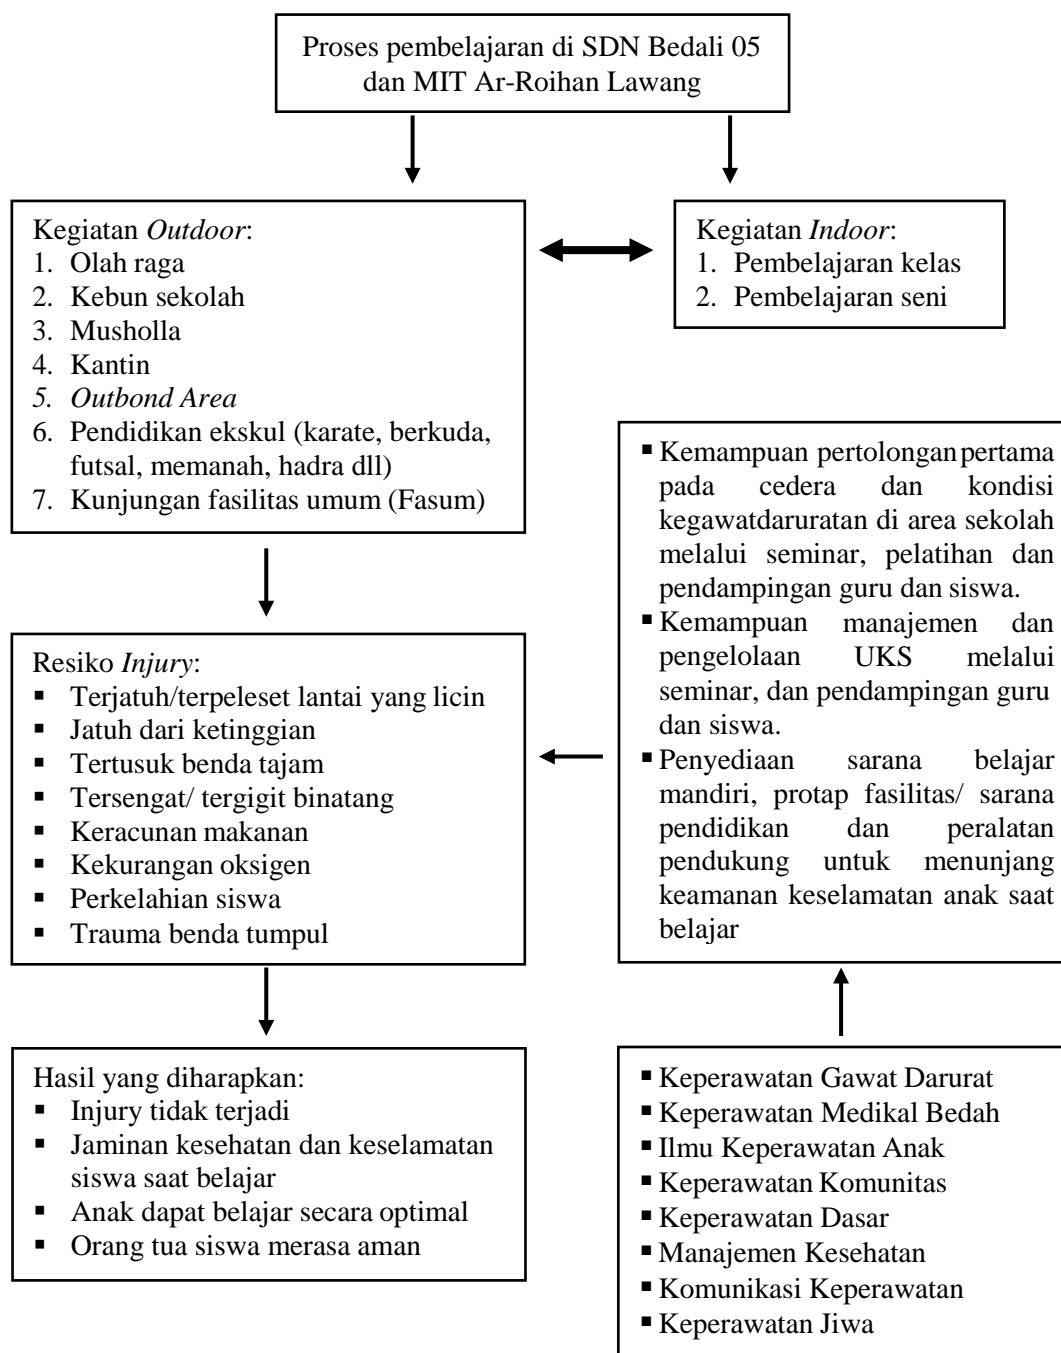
Proses pembelajaran di SDN Bedali 05 dan MIT Ar-Roihan Lawang

Kegiatan *Outdoor*:
1. Olah raga
2. Kebun sekolah
3. Musholla
4. Kantin
5. *Outbond Area*
6. Pendidikan ekskul (karate, berkuda, futsal, memanah, hadra dll)
7. Kunjungan fasilitas umum (Fasum)

Kegiatan *Indoor*:
1. Pembelajaran kelas
2. Pembelajaran seni

Resiko *Injury*:
- Terjatuh/terpeleset lantai yang licin
- Jatuh dari ketinggian
- Tertusuk benda tajam
- Tersengat/ tergigit binatang
- Keracunan makanan
- Kekurangan oksigen
- Perkelahian siswa
- Trauma benda tumpul

- Kemampuan pertolongan pertama pada cedera dan kondisi kegawatdaruratan di area sekolah melalui seminar, pelatihan dan pendampingan guru dan siswa.
- Kemampuan manajemen dan pengelolaan UKS melalui seminar, dan pendampingan guru dan siswa.
- Penyediaan sarana belajar mandiri, protap fasilitas/ sarana pendidikan dan peralatan pendukung untuk menunjang keamanan keselamatan anak saat belajar

Hasil yang diharapkan:
- Injury tidak terjadi
- Jaminan kesehatan dan keselamatan siswa saat belajar
- Anak dapat belajar secara optimal
- Orang tua siswa merasa aman

- Keperawatan Gawat Darurat
- Keperawatan Medikal Bedah
- Ilmu Keperawatan Anak
- Keperawatan Komunitas
- Keperawatan Dasar
- Manajemen Kesehatan
- Komunikasi Keperawatan
- Keperawatan Jiwa